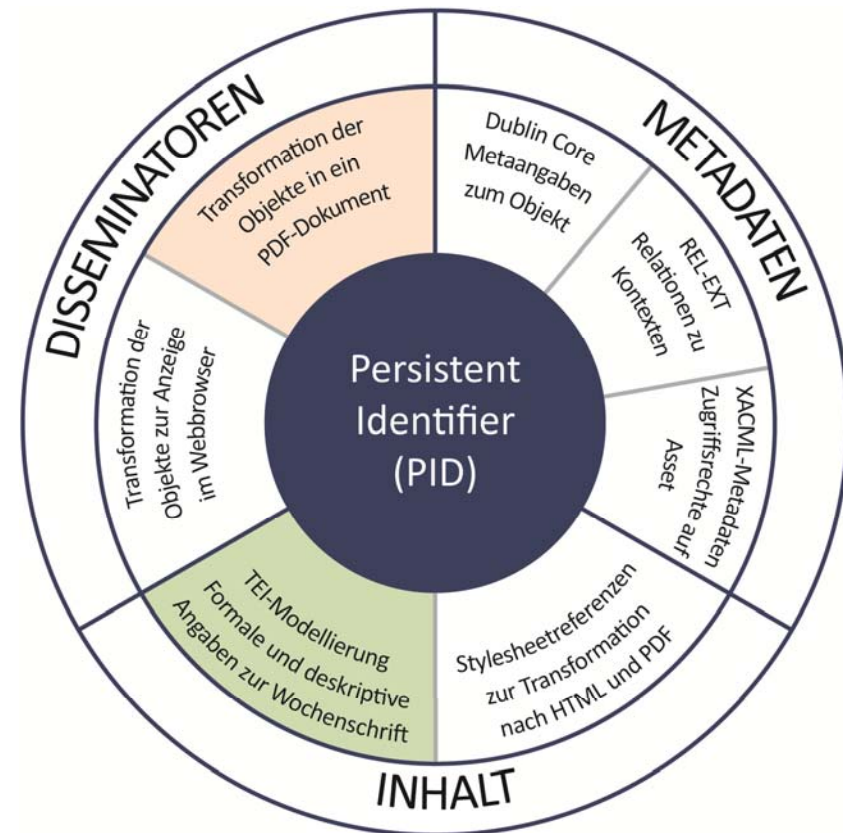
DISSEMINATOREN

METADATEN

INHALT

Persistent Identifier (PID)

Transformation der Objekte in ein PDF-Dokument

Dublin Core Metaangaben zum Objekt

REL-EXT Relationen zu Kontexten

XACML-Metadaten Zugriffsrechte auf Asset

Stylesheetreferenzen zur Transformation nach HTML und PDF

TEI-Modellierung Formale und deskriptive Angaben zur Wochenschrift

Transformation der Objekte zur Anzeige im Webbrowser